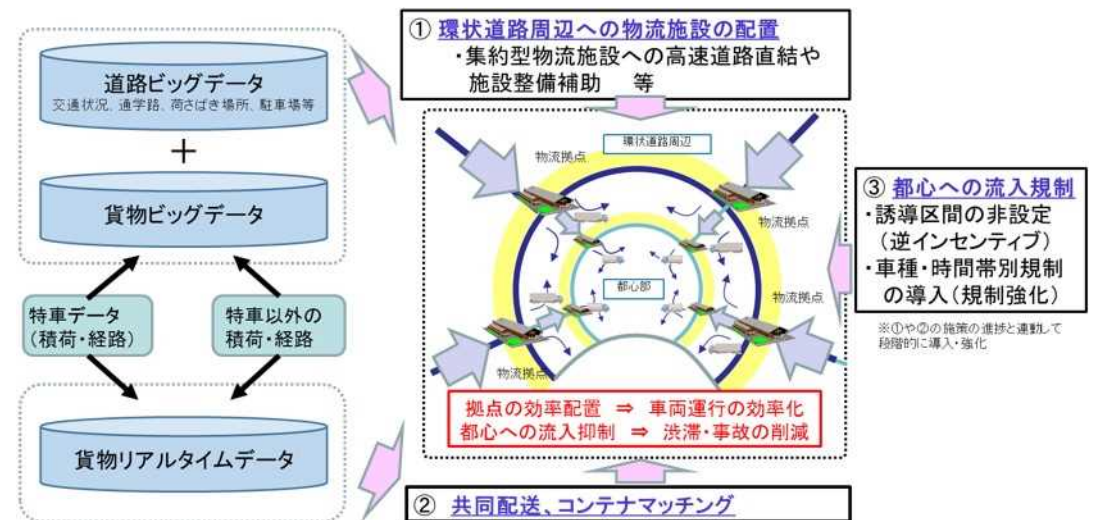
道路ビッグデータ
交通状況、通学路、荷さばき場所、駐車場等

＋

貨物ビッグデータ

特車データ
（積荷・経路）

特車以外の
積荷・経路

貨物リアルタイムデータ

① 環状道路周辺への物流施設の配置
・集約型物流施設への高速道路直結や施設整備補助　等

環状道路周辺

物流拠点

物流拠点

都心部

物流拠点

物流拠点

拠点の効率配置 ⇒ 車両運行の効率化
都心への流入抑制 ⇒ 渋滞・事故の削減

③ 都心への流入規制
・誘導区間の非設定
（逆インセンティブ）
・車種・時間帯別規制
の導入（規制強化）

※①や②の施策の進捗と連動して段階的に導入・強化

② 共同配送、コンテナマッチング